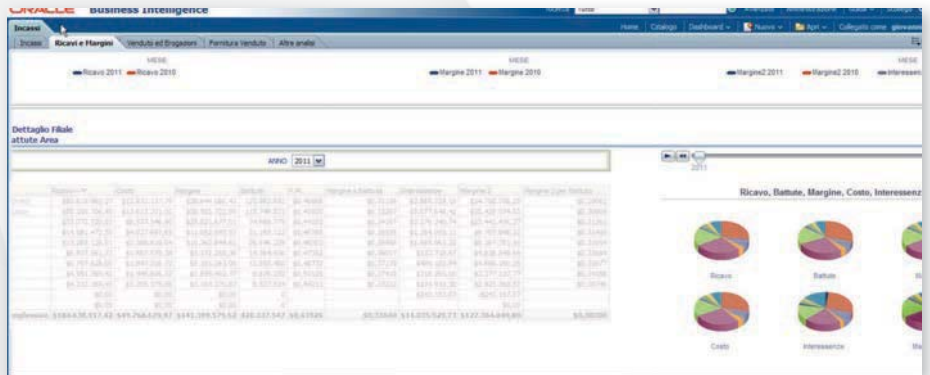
ORACLE Business Intelligence

Incassi

Home | Catalogo | Dashboard | Nuovo | Apri | Collegato come giovanni

Incassi | Ricavi e Margini | Venduto ed Erogazioni | Fornitura Venduto | Altre analisi

MESE
Ricavo 2011 Ricavo 2010

MESE
Margine 2011 Margine 2010

MESE
Margine2 2011 Margine2 2010 Interessenze

Dettaglio Filiale
attute Area

ANNO 2011

2011

Ricavo, Battute, Margine, Costo, Interessenze

Ricavo

Battute

Costo

Interessenze